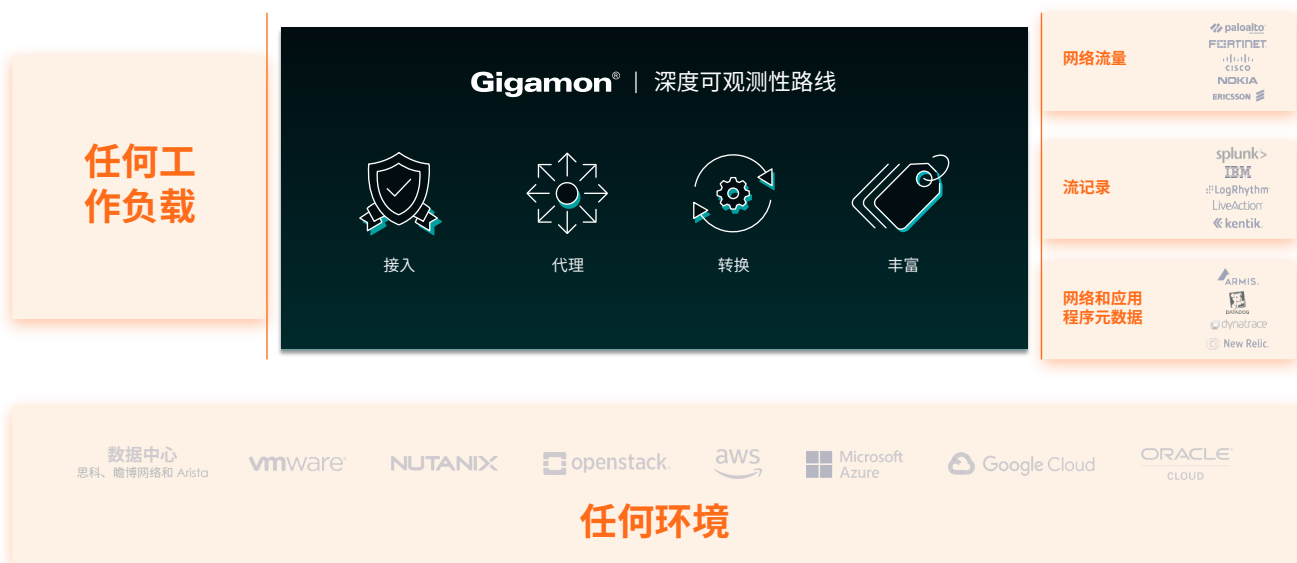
任何工作负载

Gigamon® | 深度可观测性路线

接入

代理

转换

丰富

网络流量

paloalto

FURTINET

CISCO

NOKIA

ERICSSON

流记录

splunk>

IBM

LogRhythm

LiveAction

kentik.

网络和应用程序元数据

ARMIS.

DATADOG

dynatrace

New Relic.

数据中心
思科、瞻博网络和 Arista

vmware

NUTANIX

openstack.

aws

Microsoft Azure

Google Cloud

ORACLE CLOUD

任何环境